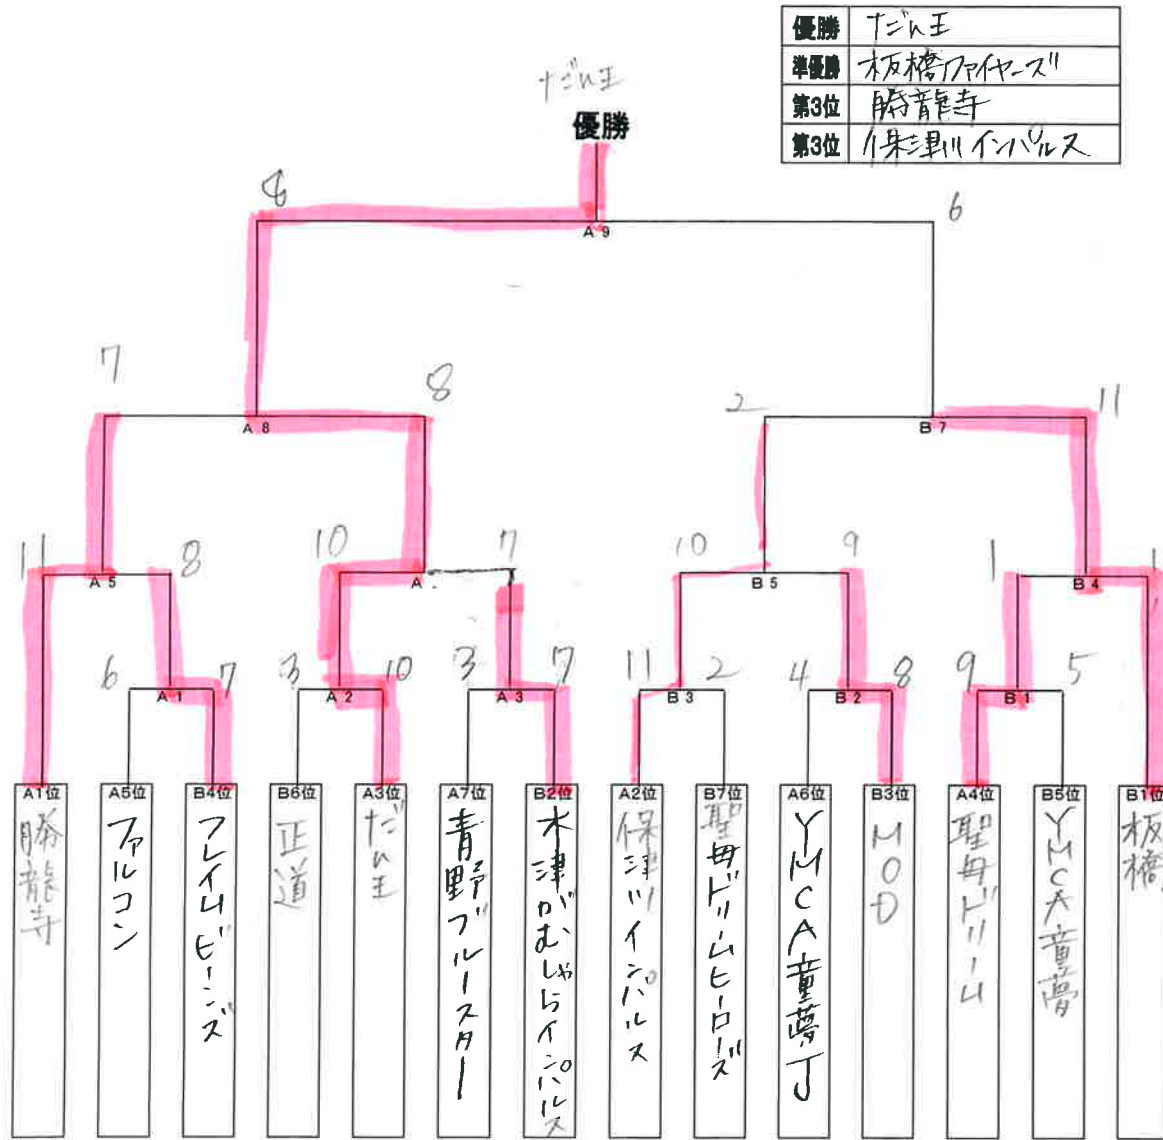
| 優勝 | ナだん王 |
|---|---|
| 準優勝 | 板橋ファイヤーズ |
| 第3位 | 勝龍寺 |
| 第3位 | 保津川インパルス |

ナだん王
優勝

8
A 9
6

7
A 8
8
2
B 7
11

11
A 5
8
10
A
7
10
B 5
9
1
B 4
1

6
A 1
7
3
A 2
10
3
A 3
7
11
B 3
2
4
B 2
8
9
B 1
5

A1位 勝龍寺
A5位 ファルコン
B4位 フレイムビーンズ
B6位 正道
A3位 だん王
A7位 青野ブルースター
B2位 木津がむしゃらインパルス
A2位 保津川インパルス
B7位 聖母ドリームヒーローズ
A6位 YMCA童夢J
B3位 MOD
A4位 聖母ドリーム
B5位 YMCA童夢
B1位 板橋